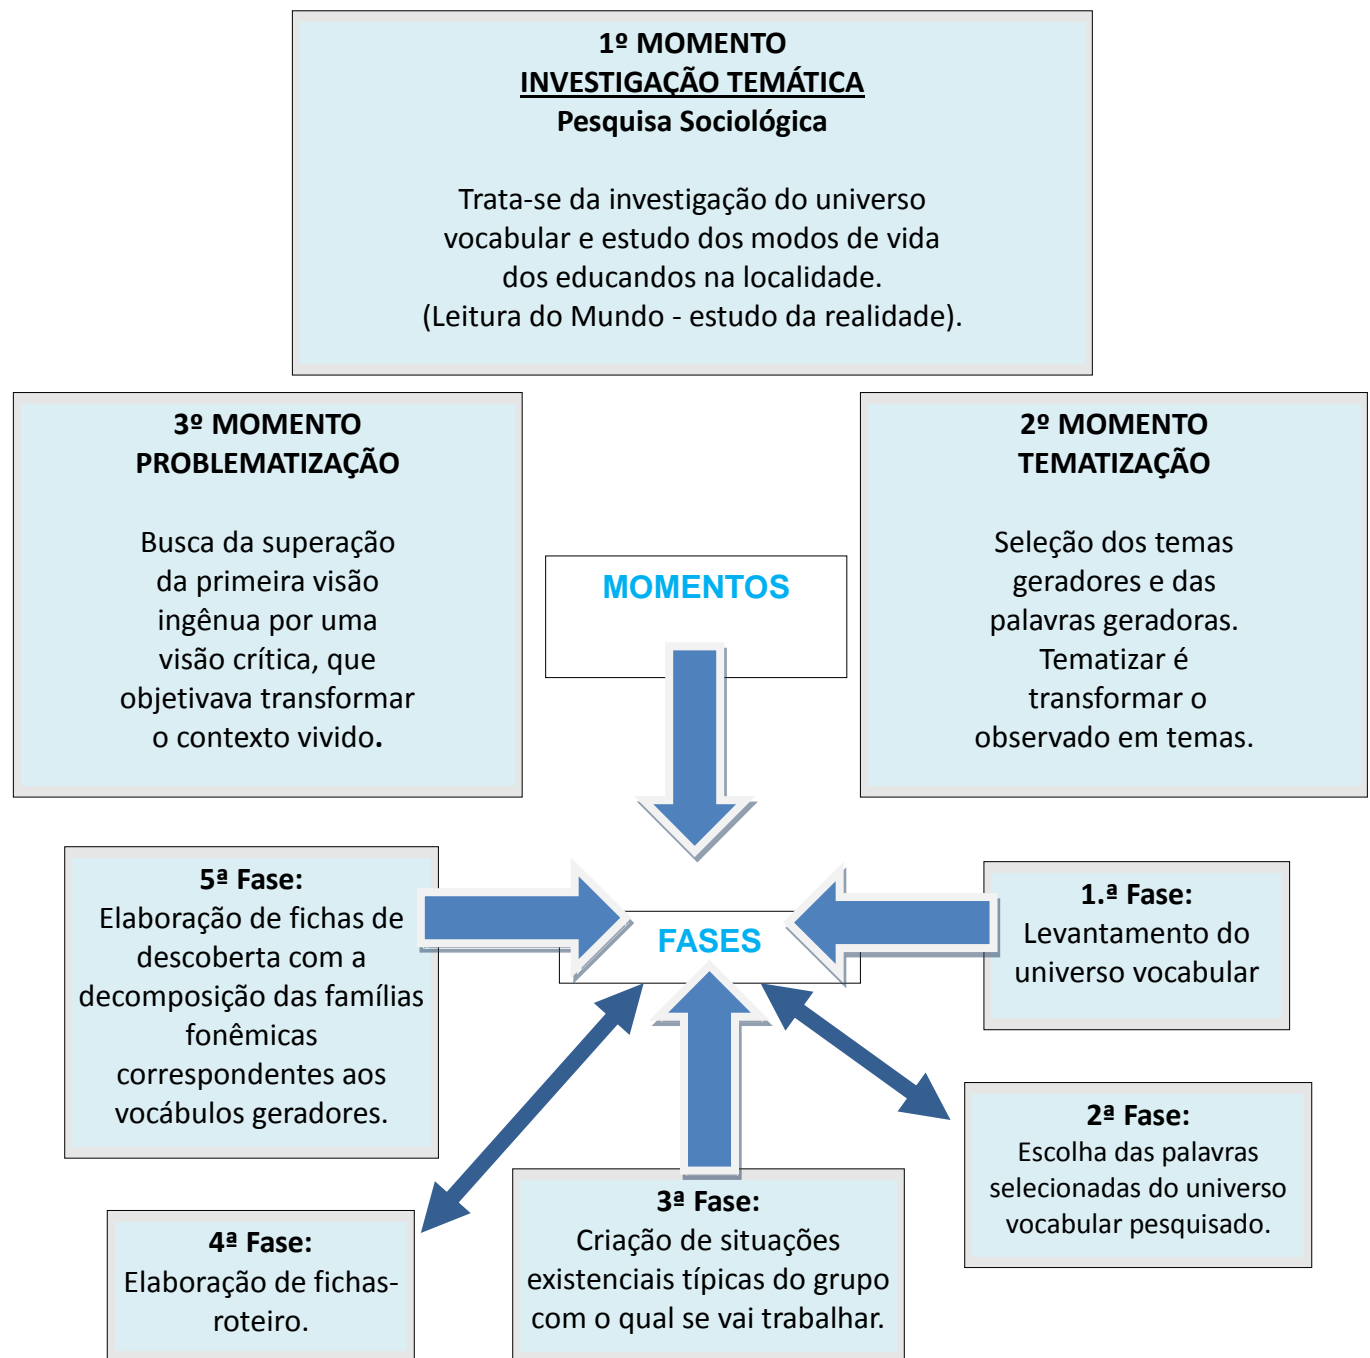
1º MOMENTO
INVESTIGAÇÃO TEMÁTICA
Pesquisa Sociológica

Trata-se da investigação do universo vocabular e estudo dos modos de vida dos educandos na localidade. (Leitura do Mundo - estudo da realidade).

3º MOMENTO
PROBLEMATIZAÇÃO

Busca da superação da primeira visão ingênua por uma visão crítica, que objetivava transformar o contexto vivido.

2º MOMENTO
TEMATIZAÇÃO

Seleção dos temas geradores e das palavras geradoras. Tematizar é transformar o observado em temas.

MOMENTOS

FASES

5ª Fase:
Elaboração de fichas de descoberta com a decomposição das famílias fonêmicas correspondentes aos vocábulos geradores.

1.ª Fase:
Levantamento do universo vocabular

2ª Fase:
Escolha das palavras selecionadas do universo vocabular pesquisado.

4ª Fase:
Elaboração de fichas-roteiro.

3ª Fase:
Criação de situações existenciais típicas do grupo com o qual se vai trabalhar.